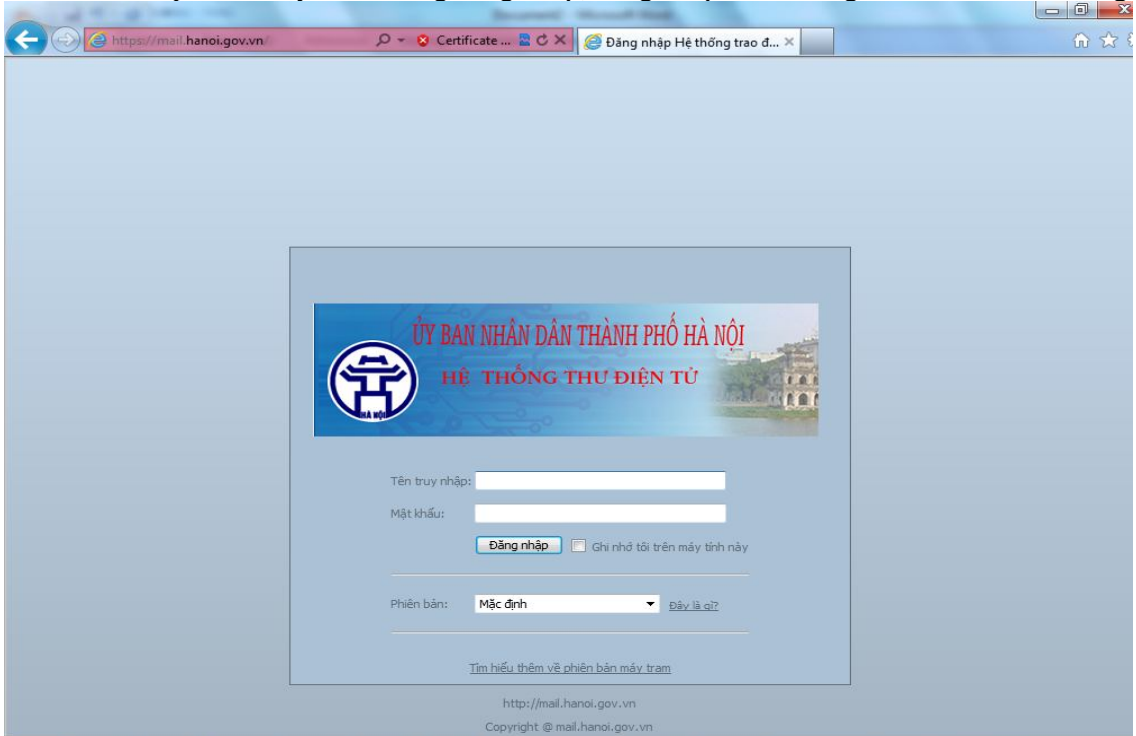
https://mail.hanoi.gov.vn/

Certificate ...

Đăng nhập Hệ thống trao đ...

ỦY BAN NHÂN DÂN THÀNH PHỐ HÀ NỘI

HỆ THỐNG THƯ ĐIỆN TỬ

HÀ NỘI

Tên truy nhập:

Mật khẩu:

Đăng nhập

Ghi nhớ tôi trên máy tính này

Phiên bản: Mặc định

Đây là gì?

Tìm hiểu thêm về phiên bản máy trạm

http://mail.hanoi.gov.vn

Copyright @ mail.hanoi.gov.vn